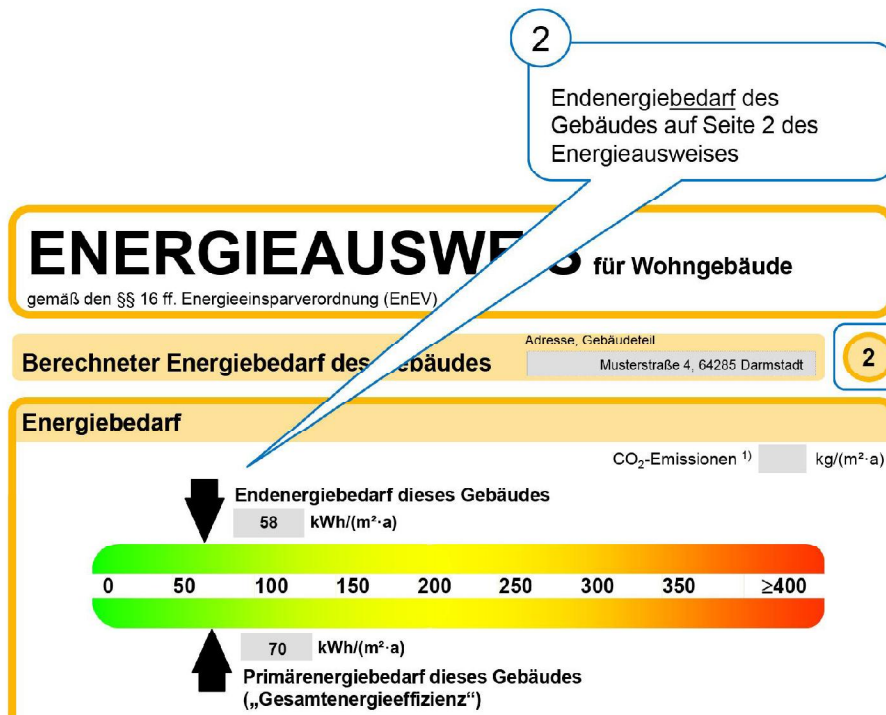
2

Endenergiebedarf des Gebäudes auf Seite 2 des Energieausweises

ENERGIEAUSWE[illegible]S für Wohngebäude

gemäß den §§ 16 ff. Energieeinsparverordnung (EnEV)

Berechneter Energiebedarf des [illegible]ebäudes

Adresse, Gebäudeteil

Musterstraße 4, 64285 Darmstadt

2

Energiebedarf

$CO_2$-Emissionen $^{1)}$ kg/(m²·a)

Endenergiebedarf dieses Gebäudes

58 kWh/(m²·a)

0 50 100 150 200 250 300 350 ≥400

70 kWh/(m²·a)

Primärenergiebedarf dieses Gebäudes („Gesamtenergieeffizienz“)